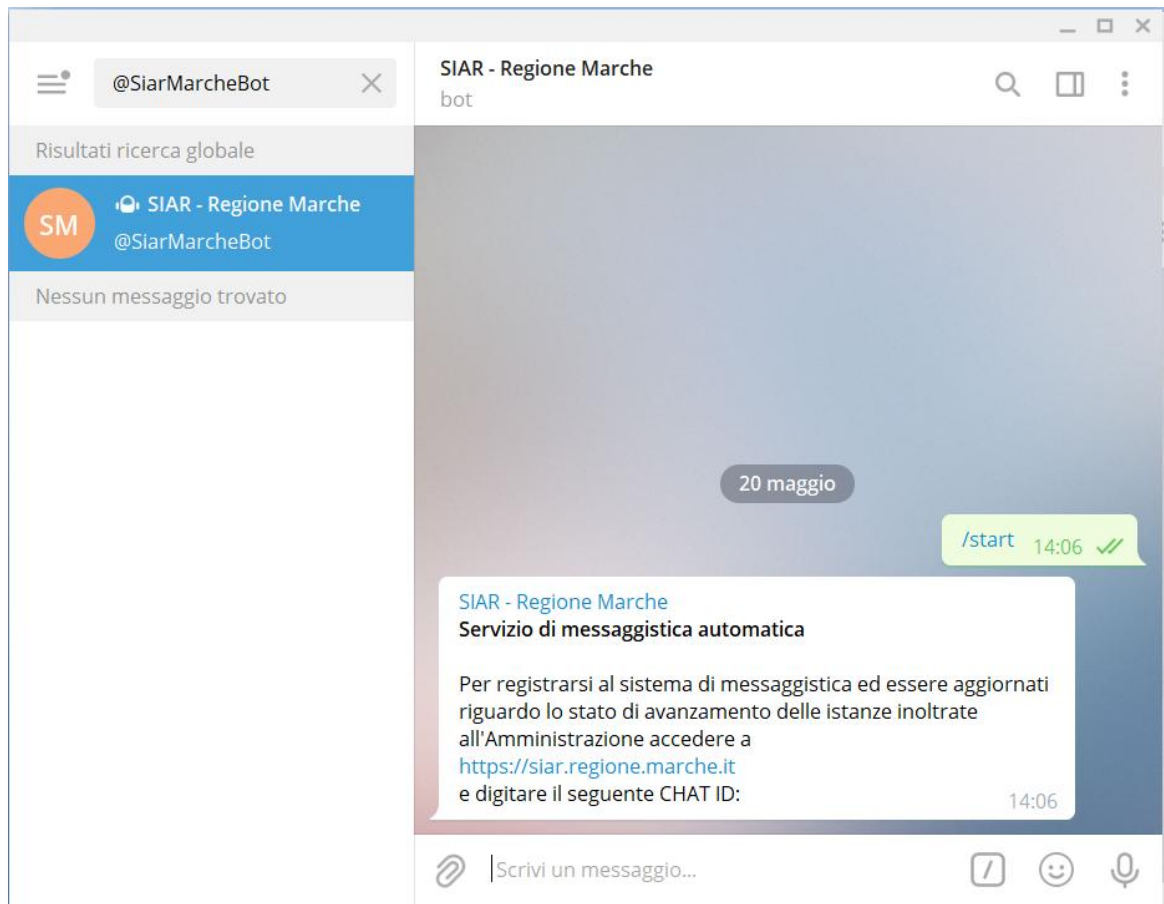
@SiarMarcheBot

Risultati ricerca globale

SM

SIAR - Regione Marche
@SiarMarcheBot

Nessun messaggio trovato

SIAR - Regione Marche
bot

20 maggio

/start 14:06

SIAR - Regione Marche
Servizio di messaggistica automatica

Per registrarsi al sistema di messaggistica ed essere aggiornati riguardo lo stato di avanzamento delle istanze inoltrate all'Amministrazione accedere a
https://siar.regione.marche.it
e digitare il seguente CHAT ID:
14:06

Scrivi un messaggio...

/